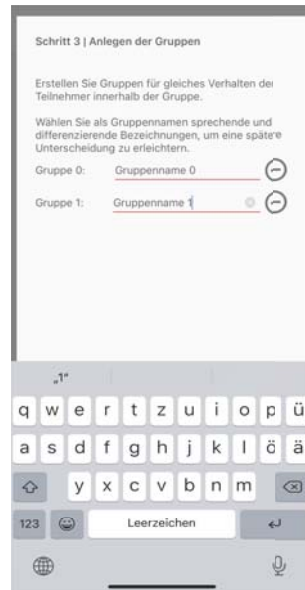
Schritt 3 | Anlegen der Gruppen

Erstellen Sie Gruppen für gleiches Verhalten der Teilnehmer innerhalb der Gruppe.

Wählen Sie als Gruppennamen sprechende und differenzierende Bezeichnungen, um eine spätere Unterscheidung zu erleichtern.

Gruppe 0: Gruppenname 0

Gruppe 1: Gruppenname 1

„1"

q w e r t z u i o p ü

a s d f g h j k l ö ä

y x c v b n m

123 Leerzeichen